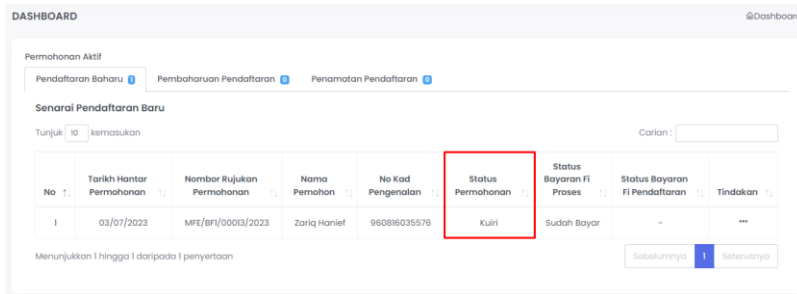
DASHBOARD

⌂Dashboar

Permohonan Aktif

Pendaftaran Baharu 1 | Pembaharuan Pendaftaran 0 | Penamatan Pendaftaran 0

Senarai Pendaftaran Baru

Tunjuk 10 kemasukan

Carian :

| No | Tarikh Hantar Permohonan | Nombor Rujukan Permohonan | Nama Pemohon | No Kad Pengenalan | Status Permohonan | Status Bayaran Fi Proses | Status Bayaran Fi Pendaftaran | Tindakan |
|---|---|---|---|---|---|---|---|---|
| 1 | 03/07/2023 | MFE/BF1/00013/2023 | Zariq Hanief | 960816035576 | Kuiri | Sudah Bayar | - | ••• |

Menunjukkan 1 hingga 1 daripada 1 penyertaan

Sebelumnya 1 Seterusnya